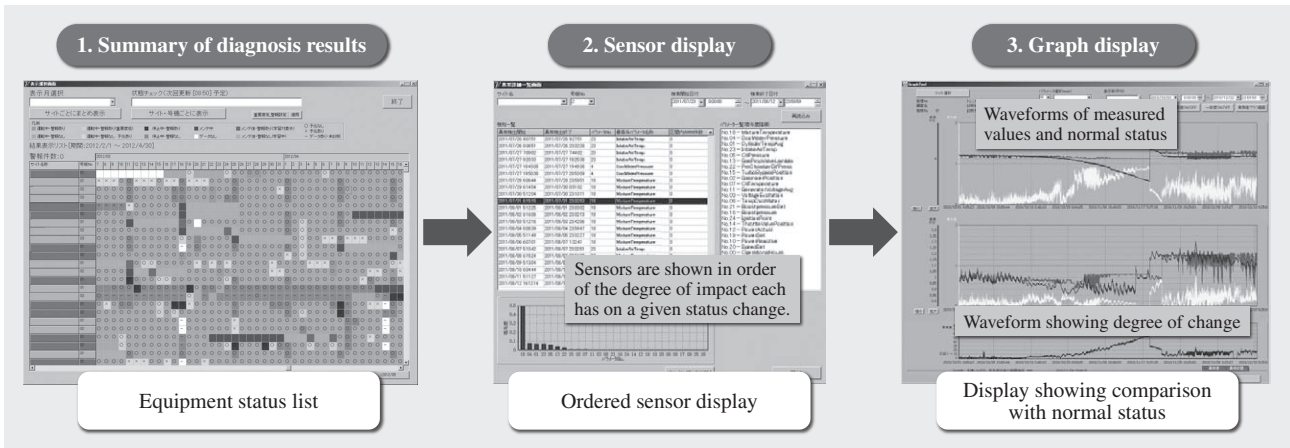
1. Summary of diagnosis results

表示月選択

状態チェック(次回更新 [08:50] 予定)

終了

サイトごとにまとめ表示

サイト・号機ごとに表示

結果表示リスト[期間:2012/2/1 ～ 2012/4/30]

警報件数:0

Equipment status list

2. Sensor display

Sensors are shown in order of the degree of impact each has on a given status change.

Ordered sensor display

3. Graph display

Waveforms of measured values and normal status

Waveform showing degree of change

Display showing comparison with normal status